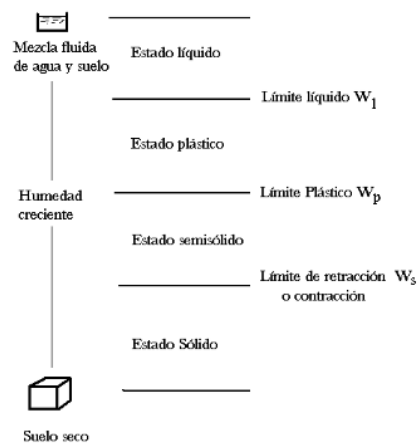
Mezcla fluida de agua y suelo

Estado líquido

Límite líquido $W_l$

Estado plástico

Humedad creciente

Límite Plástico $W_p$

Estado semisólido

Límite de retracción $W_s$ o contracción

Estado Sólido

Suelo seco